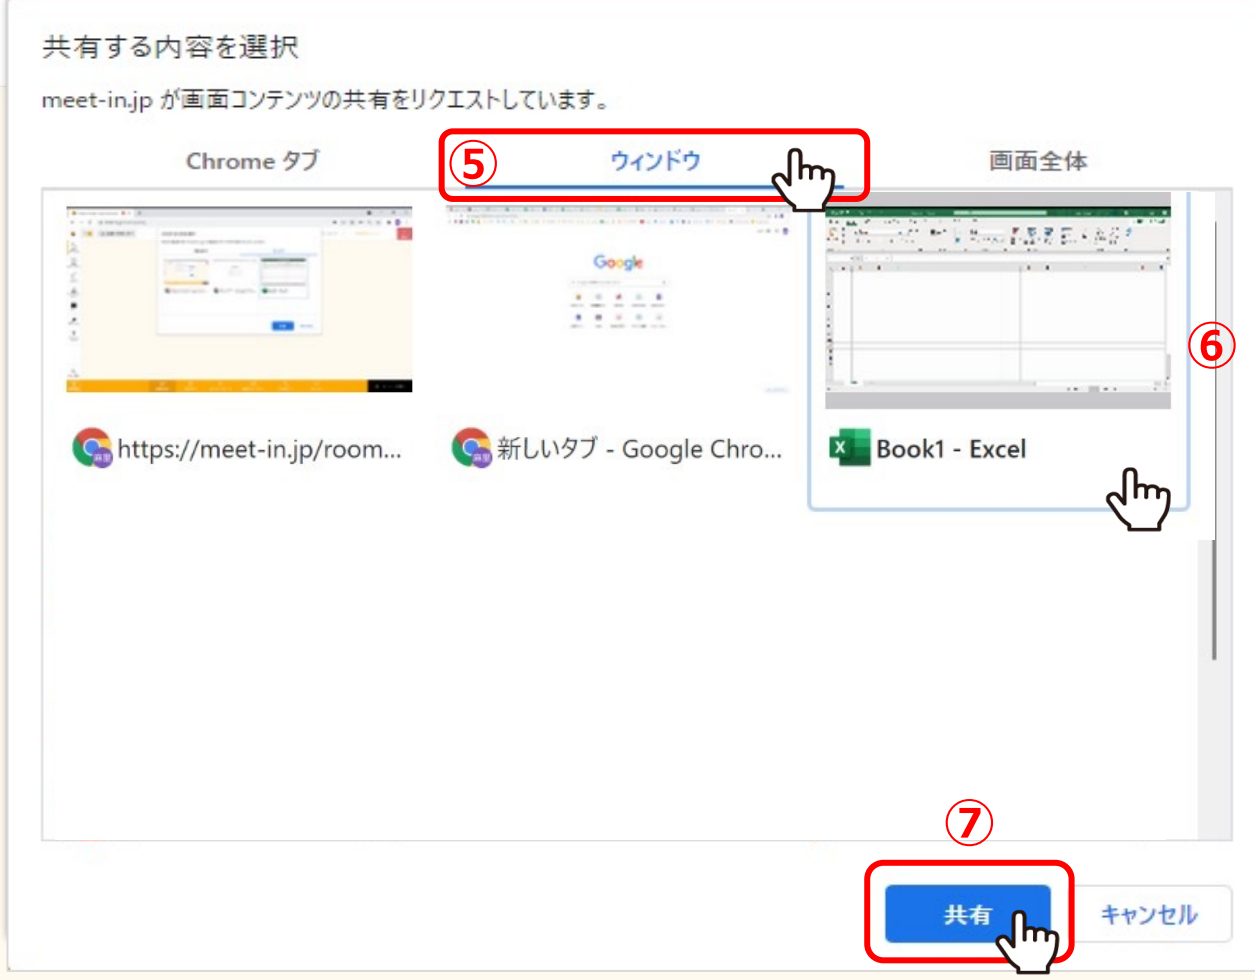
共有する内容を選択

meet-in.jp が画面コンテンツの共有をリクエストしています。

Chrome タブ

⑤ ウィンドウ

画面全体

Google

https://meet-in.jp/room...

新しいタブ - Google Chro...

Book1 - Excel

⑥

⑦

共有

キャンセル